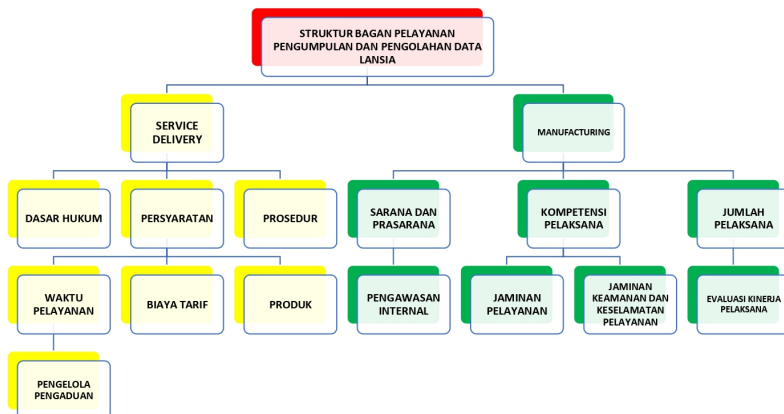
STRUKTUR BAGAN PELAYANAN PENGUMPULAN DAN PENGOLAHAN DATA LANSIA

SERVICE DELIVERY

MANUFACTURING

DASAR HUKUM

PERSYARATAN

PROSEDUR

SARANA DAN PRASARANA

KOMPETENSI PELAKSANA

JUMLAH PELAKSANA

WAKTU PELAYANAN

BIAYA TARIF

PRODUK

PENGAWASAN INTERNAL

JAMINAN PELAYANAN

JAMINAN KEAMANAN DAN KESELAMATAN PELAYANAN

EVALUASI KINERJA PELAKSANA

PENGELOLA PENGADUAN